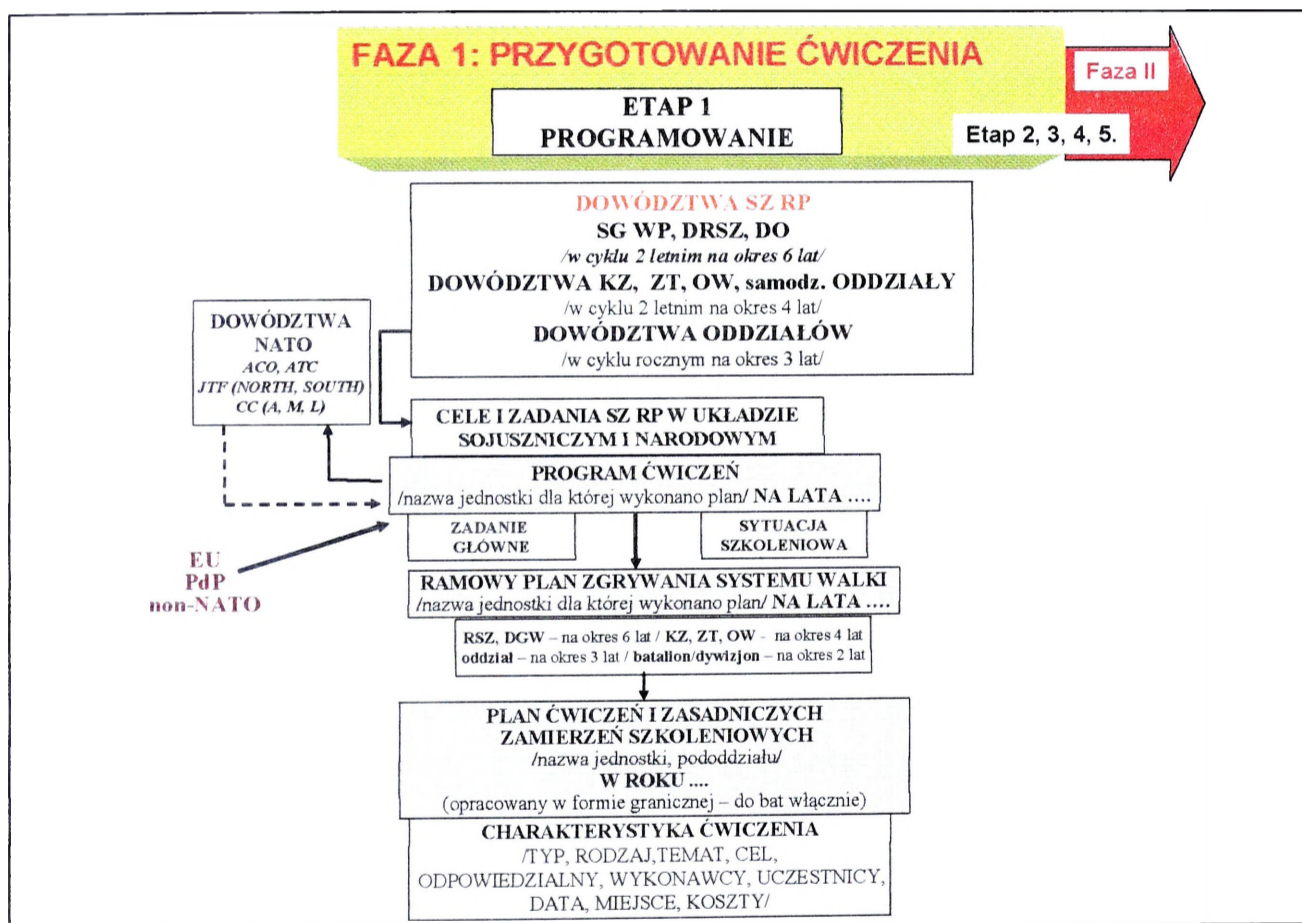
FAZA 1: PRZYGOTOWANIE ĆWICZENIA

Faza II

ETAP 1
PROGRAMOWANIE

Etap 2, 3, 4, 5.

DOWÓDZTWA SZ RP
SG WP, DRSZ, DO
/w cyklu 2 letnim na okres 6 lat/
DOWÓDZTWA KZ, ZT, OW, samodz. ODDZIAŁY
/w cyklu 2 letnim na okres 4 lat/
DOWÓDZTWA ODDZIAŁÓW
/w cyklu rocznym na okres 3 lat/

DOWÓDZTWA NATO
ACO, ATC
JTF (NORTH, SOUTH)
CC (A, M, L)

CELE I ZADANIA SZ RP W UKŁADZIE SOJUSZNICZYM I NARODOWYM

PROGRAM ĆWICZEŃ
/nazwa jednostki dla której wykonano plan/ NA LATA ....

ZADANIE GŁÓWNE

SYTUACJA SZKOLENIOWA

EU
PdP
non-NATO

RAMOWY PLAN ZGRYWANIA SYSTEMU WALKI
/nazwa jednostki dla której wykonano plan/ NA LATA ....

RSZ, DGW – na okres 6 lat / KZ, ZT, OW - na okres 4 lat
oddział – na okres 3 lat / batalion/dywizjon – na okres 2 lat

PLAN ĆWICZEŃ I ZASADNICZYCH ZAMIERZEŃ SZKOLENIOWYCH
/nazwa jednostki, pododdziału/
W ROKU ....
(opracowany w formie granicznej – do bat włącznie)

CHARAKTERYSTYKA ĆWICZENIA
/TYP, RODZAJ,TEMAT, CEL, ODPOWIEDZIALNY, WYKONAWCY, UCZESTNICY, DATA, MIEJSCE, KOSZTY/